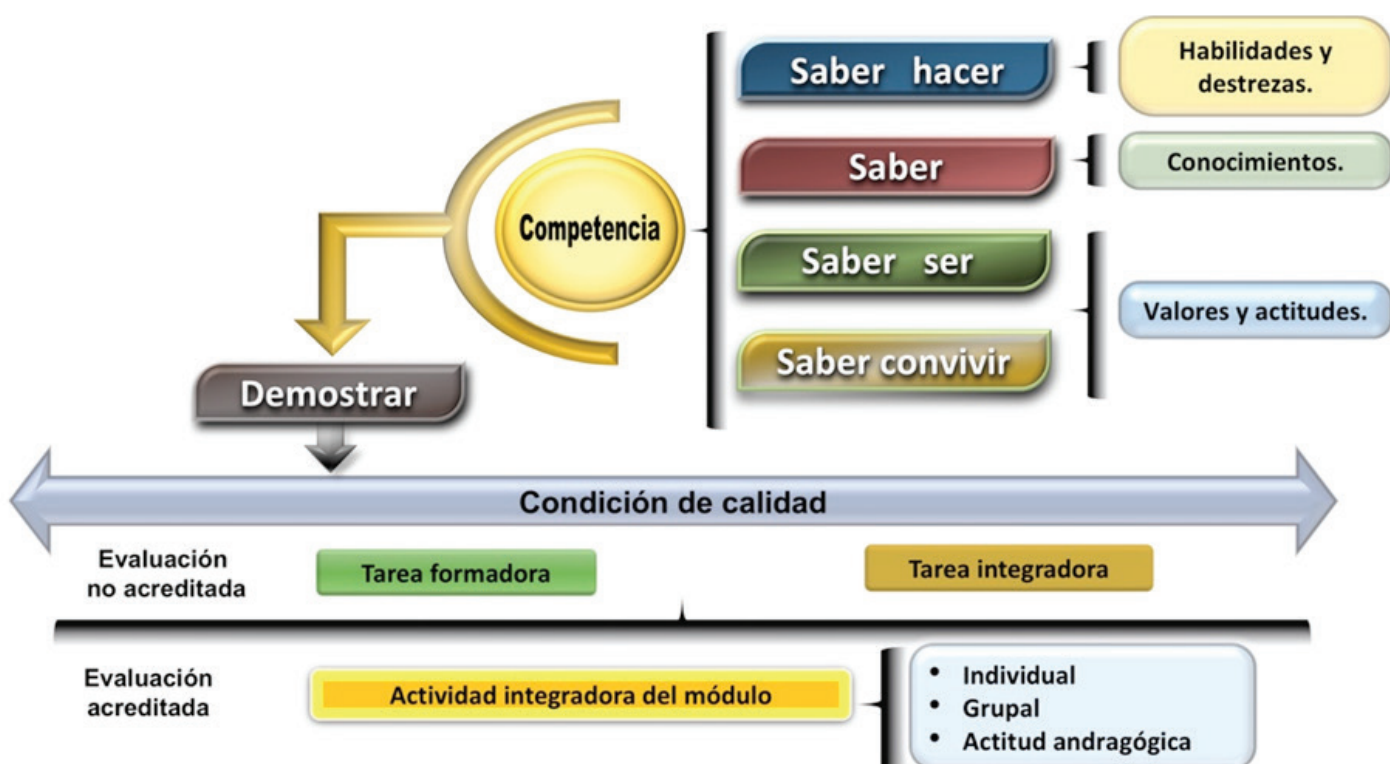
Competencia

Saber hacer

Habilidades y destrezas.

Saber

Conocimientos.

Saber ser

Saber convivir

Valores y actitudes.

Demostrar

Condición de calidad

Evaluación no acreditada

Tarea formadora

Tarea integradora

Evaluación acreditada

Actividad integradora del módulo

- Individual
- Grupal
- Actitud andragógica